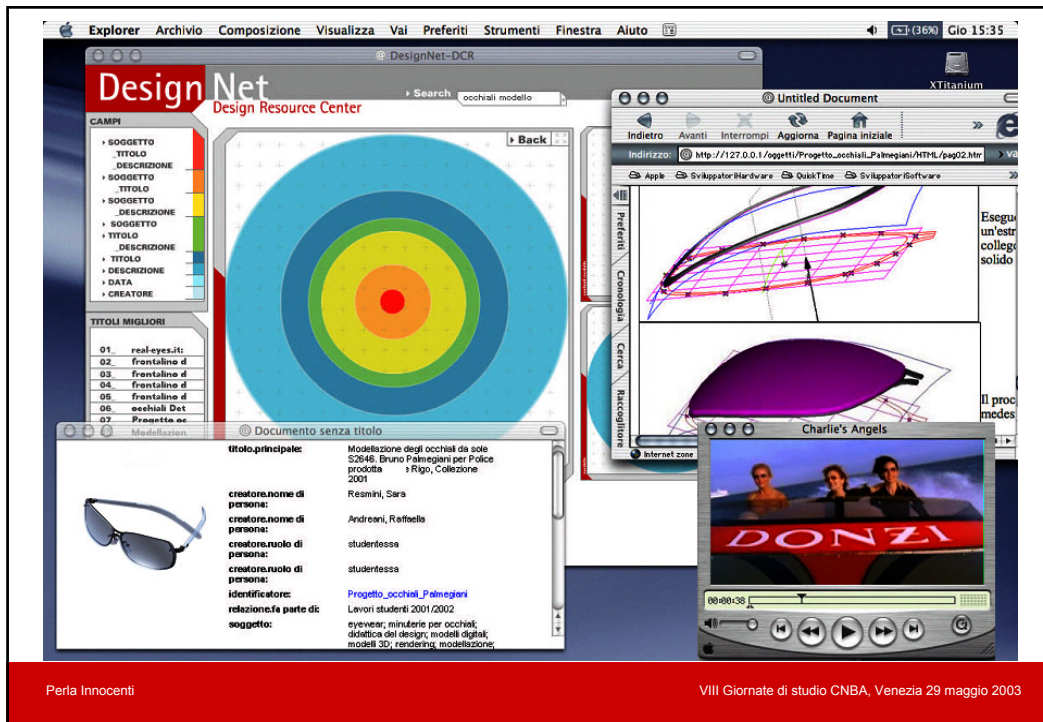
Explorer Archivio Composizione Visualizza Vai Preferiti Strumenti Finestra Aiuto (36%) Gio 15:35

DesignNet-DCR

XTitanium

DesignNet
Design Resource Center

Search occhiali modello

CAMPI
SOGGETTO
_TITOLO
_DESCRIZIONE
SOGGETTO
_TITOLO
SOGGETTO
_DESCRIZIONE
SOGGETTO
TITOLO
_DESCRIZIONE
TITOLO
DESCRIZIONE
DATA
CREATORE

Back

TITOLI MIGLIORI
01_ real-eyes.it:
02_ frontalino d
03_ frontalino d
04_ frontalino d
05_ frontalino d
06_ occhiali Det
07_ Progetto oc
Modellazion

Untitled Document
Indietro Avanti Interrompi Aggiorna Pagina iniziale
Indirizzo: http://127.0.0.1/oggetti/Progetto_occhiali_Palmegiani/HTML/pag02.htm
Apple SviluppatoriHardware QuickTime SviluppatoriSoftware
Preferiti Cronologia Cerca Raccoglitore
Esegu un'estr colleg solido
Il proc medes
Internet zone

Documento senza titolo
| | |
|---|---|
| titolo.principale: | Modellazione degli occhiali da sole S2646. Bruno Palmegiani per Police prodotta Rigo, Collezione 2001 |
| creatore.nome di persona: | Resmini, Sara |
| creatore.nome di persona: | Andreani, Raffaella |
| creatore.ruolo di persona: | studentessa |
| creatore.ruolo di persona: | studentessa |
| identificatore: | Progetto_occhiali_Palmegiani |
| relazione.fa parte di: | Lavori studenti 2001/2002 |
| soggetto: | eyewear; minuterie per occhiali; didattica del design; modelli digitali; modelli 3D; rendering; modellazione; |

Charlie's Angels
DONZI
00:00:38

Perla Innocenti
VIII Giornate di studio CNBA, Venezia 29 maggio 2003